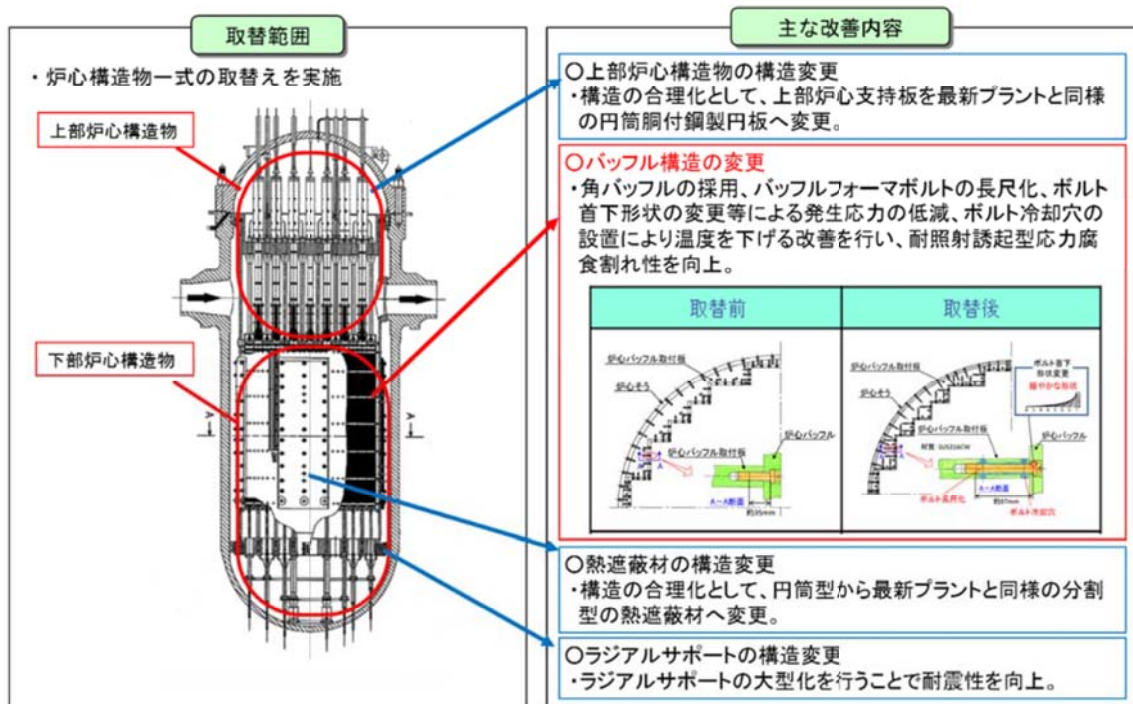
取替範囲

・炉心構造物一式の取替えを実施

上部炉心構造物

下部炉心構造物

主な改善内容

○上部炉心構造物の構造変更
・構造の合理化として、上部炉心支持板を最新プラントと同様の円筒胴付鋼製円板へ変更。

○バッフル構造の変更
・角バッフルの採用、バッフルフォーマボルトの長尺化、ボルト首下形状の変更等による発生応力の低減、ボルト冷却穴の設置により温度を下げる改善を行い、耐照射誘起型応力腐食割れ性を向上。

| 取替前 | 取替後 |
|---|---|
| 炉心バッフル取付板 炉心そう 炉心バッフル取付板 炉心バッフル A-A断面 約35mm | 炉心バッフル取付板 炉心そう ボルト首下形状変更 緩やかな形状 炉心バッフル取付板 材質 SUS316CW 炉心バッフル A-A断面 ボルト長尺化 約97mm ボルト冷却穴 |

○熱遮蔽材の構造変更
・構造の合理化として、円筒型から最新プラントと同様の分割型の熱遮蔽材へ変更。

○ラジアルサポートの構造変更
・ラジアルサポートの大型化を行うことで耐震性を向上。